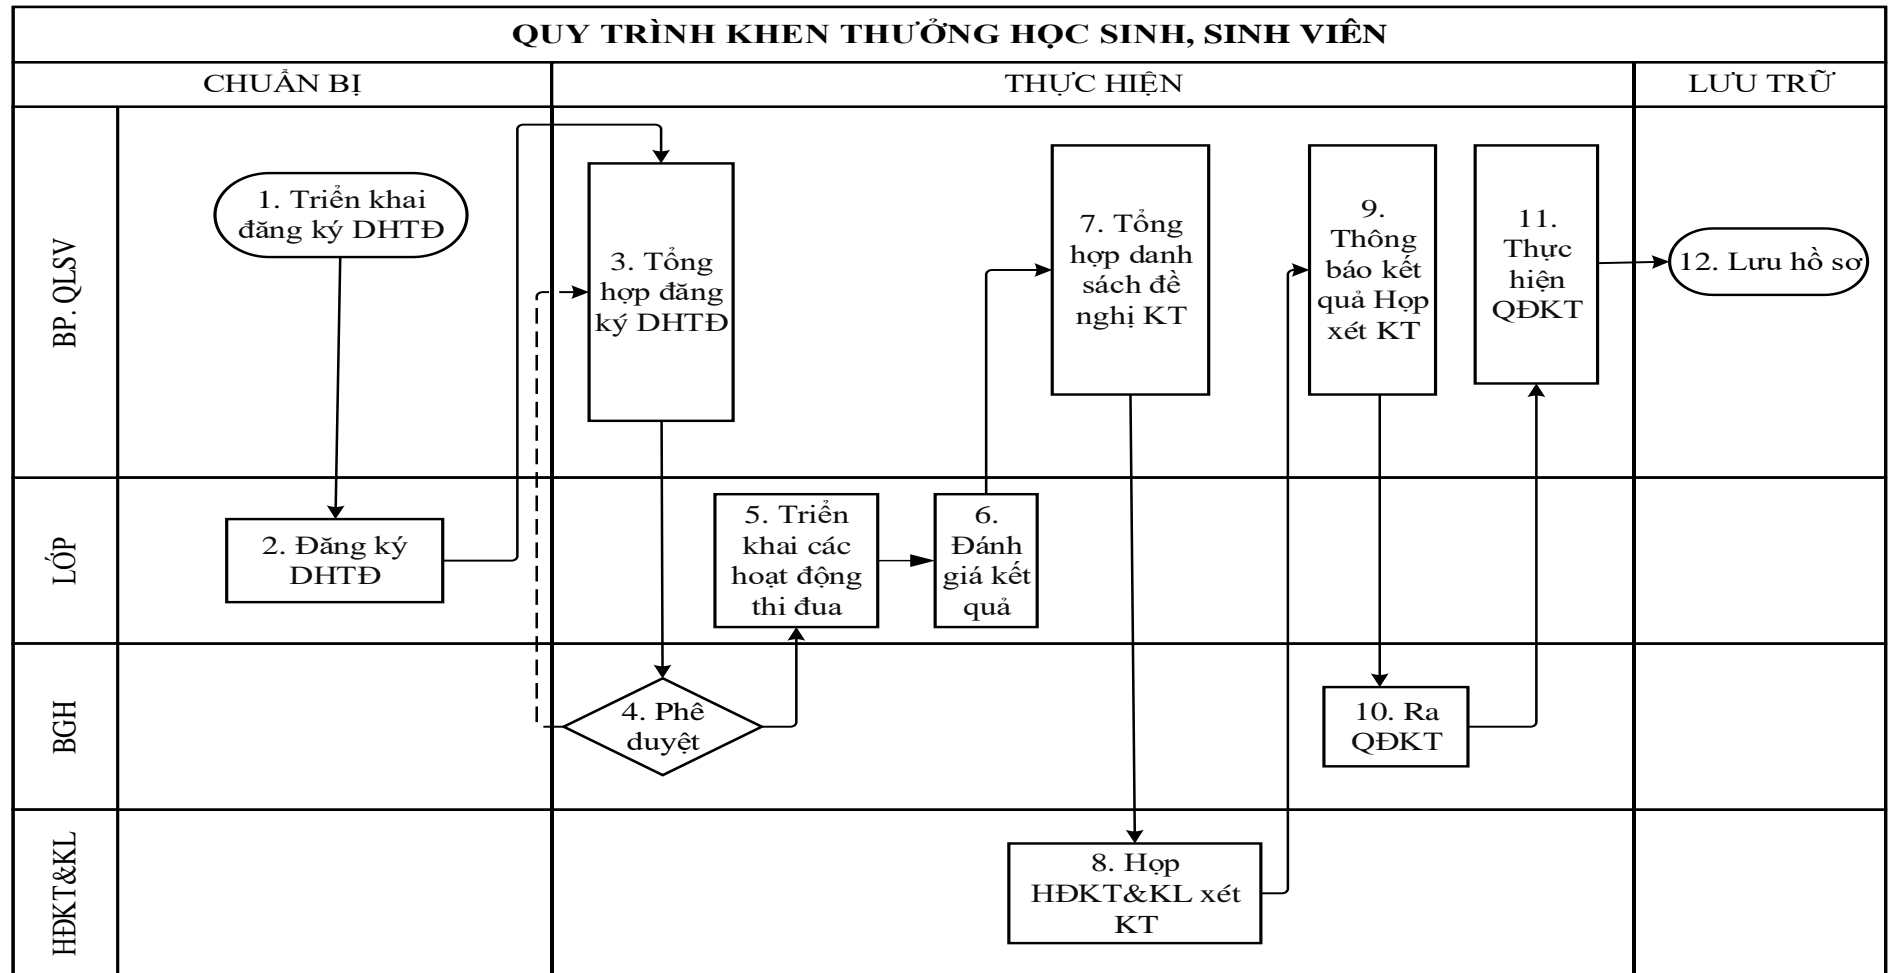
QUY TRÌNH KHEN THƯỞNG HỌC SINH, SINH VIÊN

CHUẨN BỊ

THỰC HIỆN

LƯU TRỮ

BP. QLSV

1. Triển khai đăng ký DHTĐ

3. Tổng hợp đăng ký DHTĐ

7. Tổng hợp danh sách đề nghị KT

9. Thông báo kết quả Họp xét KT

11. Thực hiện QĐKT

12. Lưu hồ sơ

LỚP

2. Đăng ký DHTĐ

5. Triển khai các hoạt động thi đua

6. Đánh giá kết quả

BGH

4. Phê duyệt

10. Ra QĐKT

HĐKT&KL

8. Họp HĐKT&KL xét KT